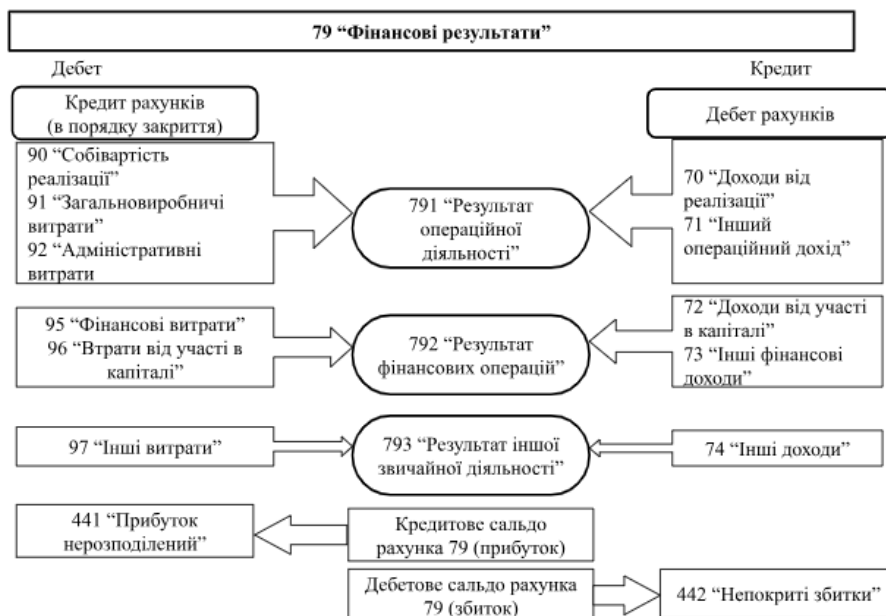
79 “Фінансові результати”

Дебет

Кредит

Кредит рахунків (в порядку закриття)

Дебет рахунків

90 “Собівартість реалізації”
91 “Загальновиробничі витрати”
92 “Адміністративні витрати

791 “Результат операційної діяльності”

70 “Доходи від реалізації”
71 “Інший операційний дохід”

95 “Фінансові витрати”
96 “Втрати від участі в капіталі”

792 “Результат фінансових операцій”

72 “Доходи від участі в капіталі”
73 “Інші фінансові доходи”

97 “Інші витрати”

793 “Результат іншої звичайної діяльності”

74 “Інші доходи”

441 “Прибуток нерозподілений”

Кредитове сальдо рахунка 79 (прибуток)

Дебетове сальдо рахунка 79 (збиток)

442 “Непокриті збитки”